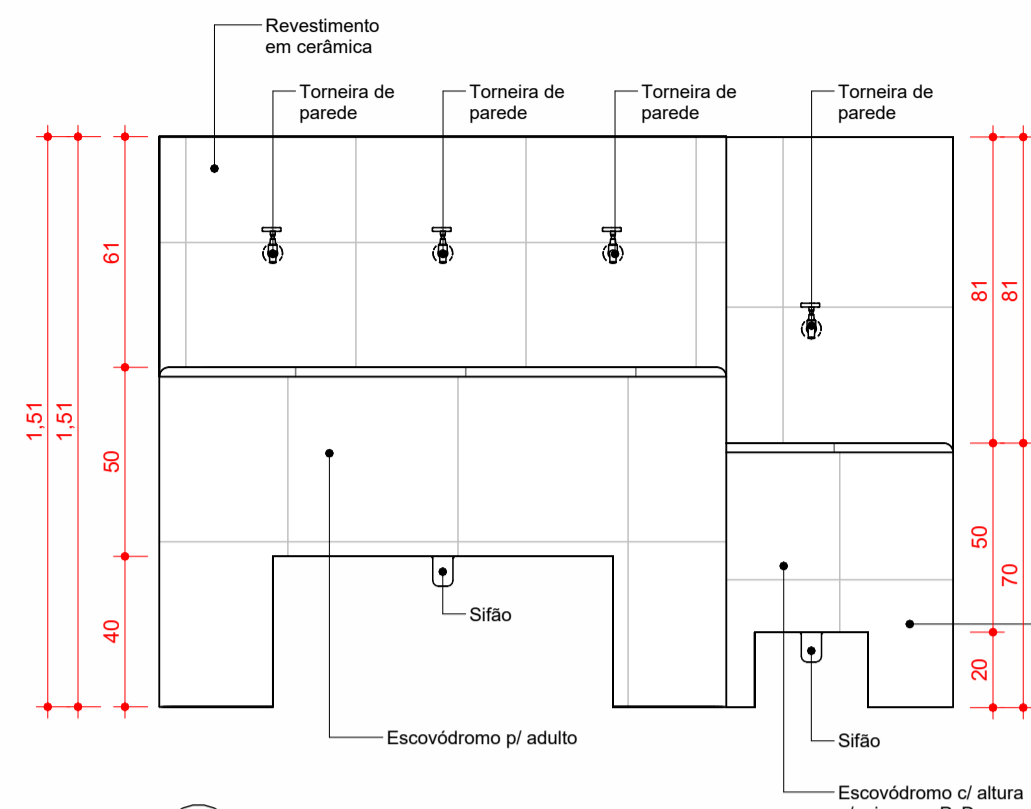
Revestimento em cerâmica

Torneira de parede

Torneira de parede

Torneira de parede

Torneira de parede

1,51

1,51

61

50

40

81

81

50

70

20

Sifão

Sifão

Escovódromo p/ adulto

Escovódromo c/ altura

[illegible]